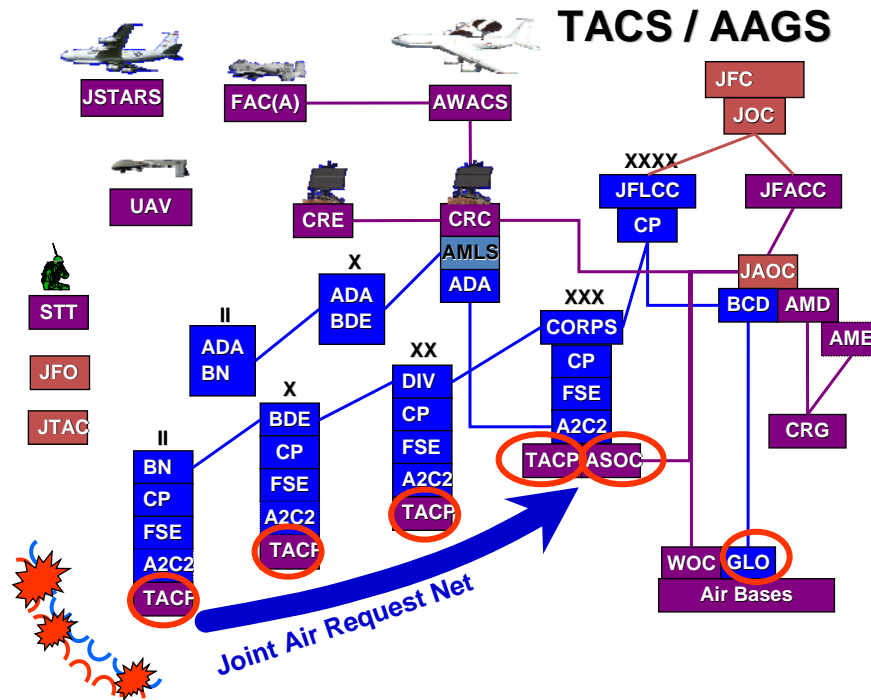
TACS / AAGS

JSTARS

FAC(A)

AWACS

JFC

JOC

UAV

XXXX

JFLCC

CP

JFACC

CRE

CRC

AMLS

ADA

JAOC

X

ADA

BDE

BCD

AMD

AME

STT

II

ADA

BN

XXX

CORPS

CP

FSE

A2C2

TACP

ASOC

XX

DIV

CP

FSE

A2C2

TACP

JFO

X

BDE

CP

FSE

A2C2

TACP

JTAC

CRG

II

BN

CP

FSE

A2C2

TACP

WOC

GLO

Air Bases

Joint Air Request Net